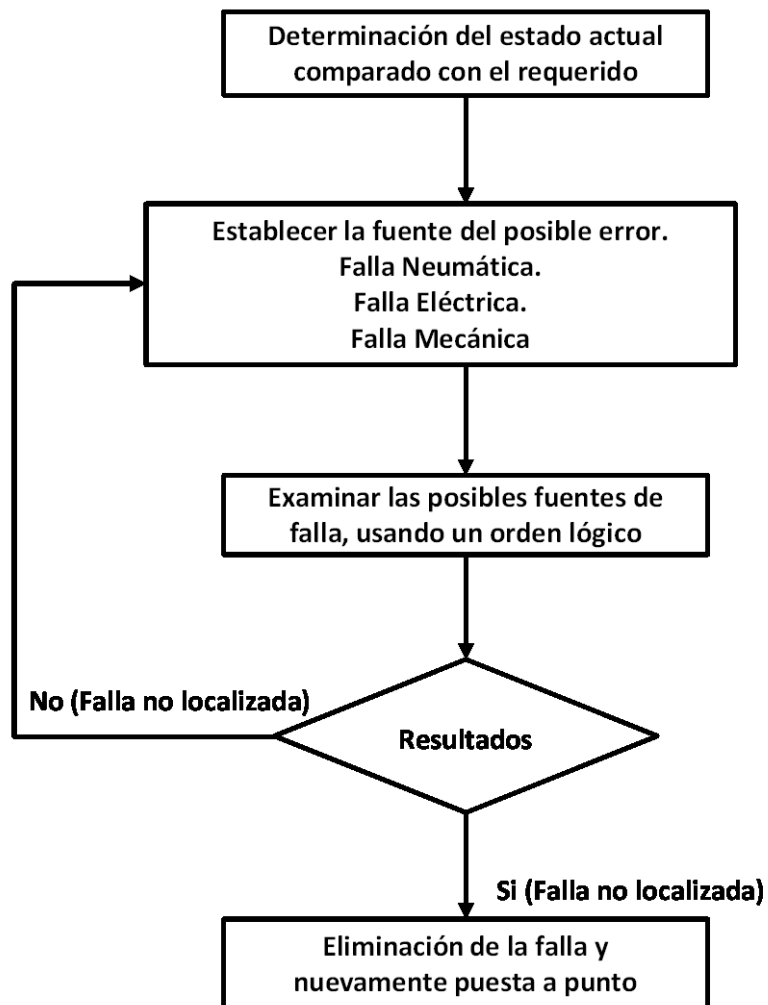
Determinación del estado actual comparado con el requerido

Establecer la fuente del posible error.
Falla Neumática.
Falla Eléctrica.
Falla Mecánica

Examinar las posibles fuentes de falla, usando un orden lógico

No (Falla no localizada)

Resultados

Si (Falla no localizada)

Eliminación de la falla y nuevamente puesta a punto